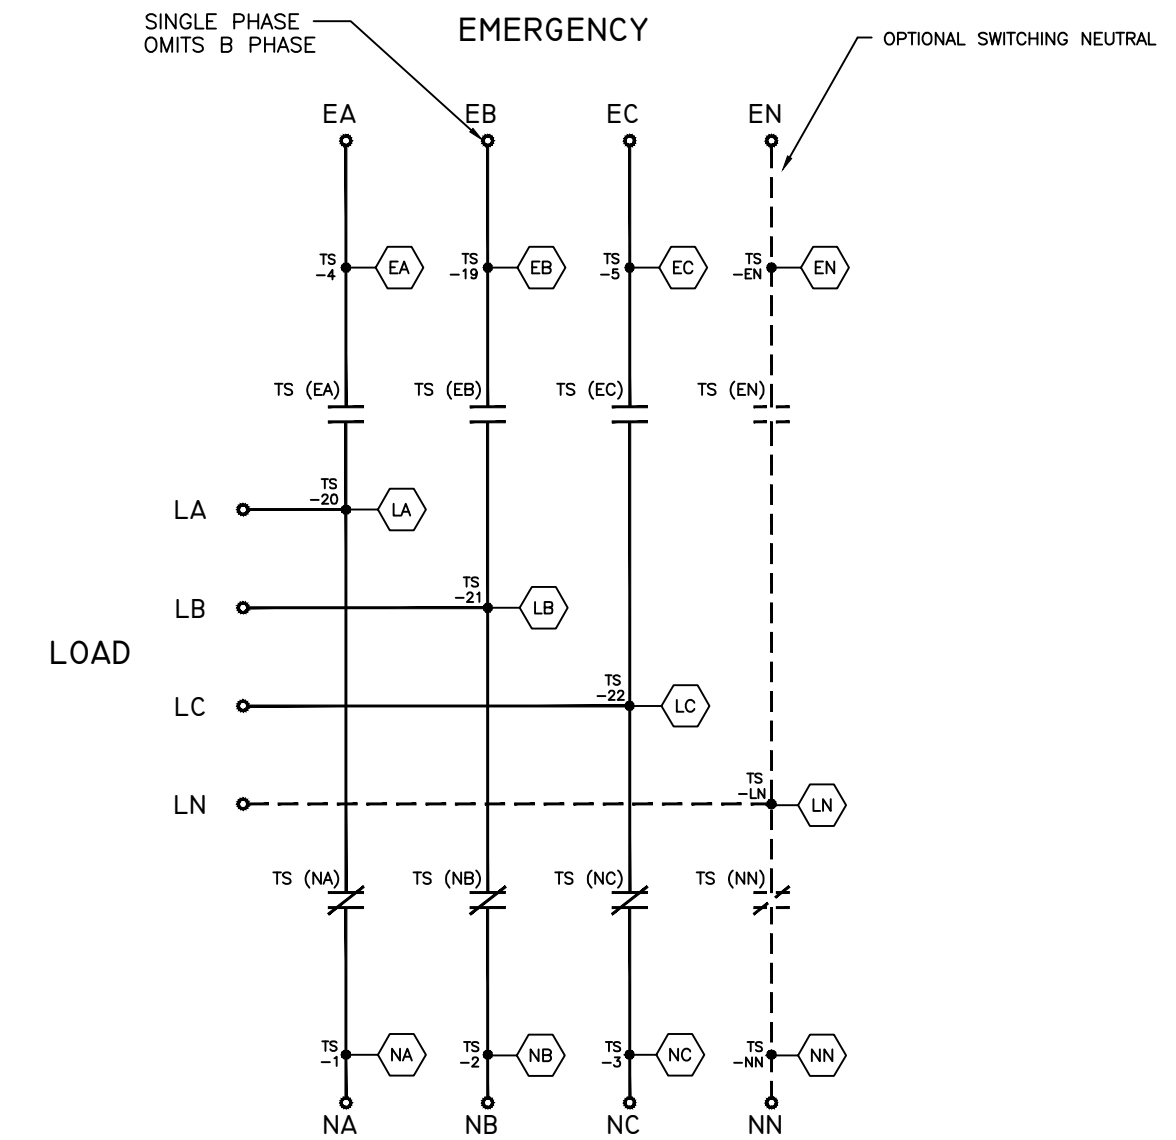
SINGLE PHASE OMITS B PHASE

EMERGENCY

OPTIONAL SWITCHING NEUTRAL

EA EB EC EN

TS −4 EA
TS −19 EB
TS −5 EC
TS −EN EN

TS (EA) TS (EB) TS (EC) TS (EN)

LA TS −20 LA

LB TS −21 LB

LOAD

LC TS −22 LC

LN TS −LN LN

TS (NA) TS (NB) TS (NC) TS (NN)

TS −1 NA
TS −2 NB
TS −3 NC
TS −NN NN

NA NB NC NN